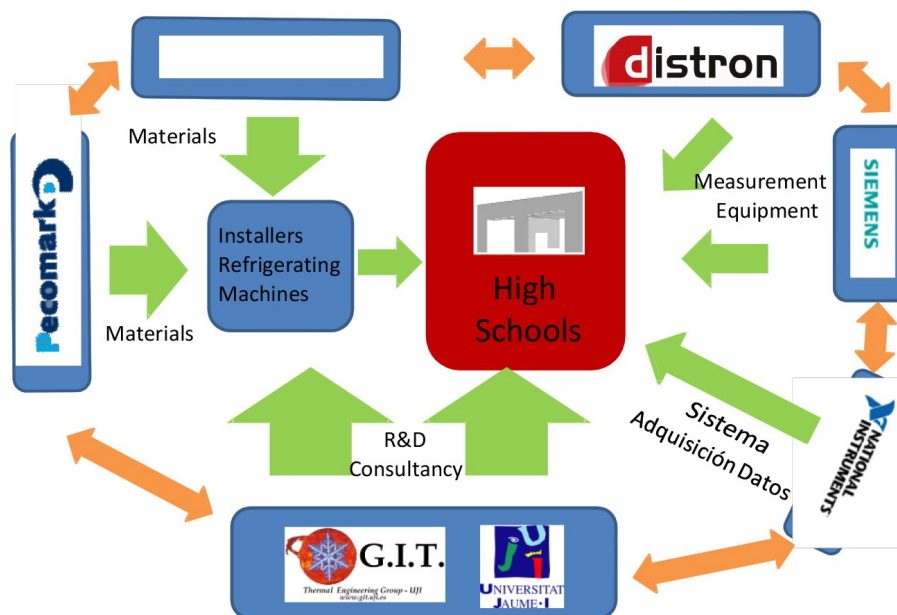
distron

Materials

Pecomark

Materials

Installers Refrigerating Machines

High Schools

Measurement Equipment

SIEMENS

Sistema Adquisición Datos

NATIONAL INSTRUMENTS

R&D Consultancy

G.I.T.
Thermal Engineering Group - UJI
www.git.uji.es

UNIVERSITAT JAUME·I